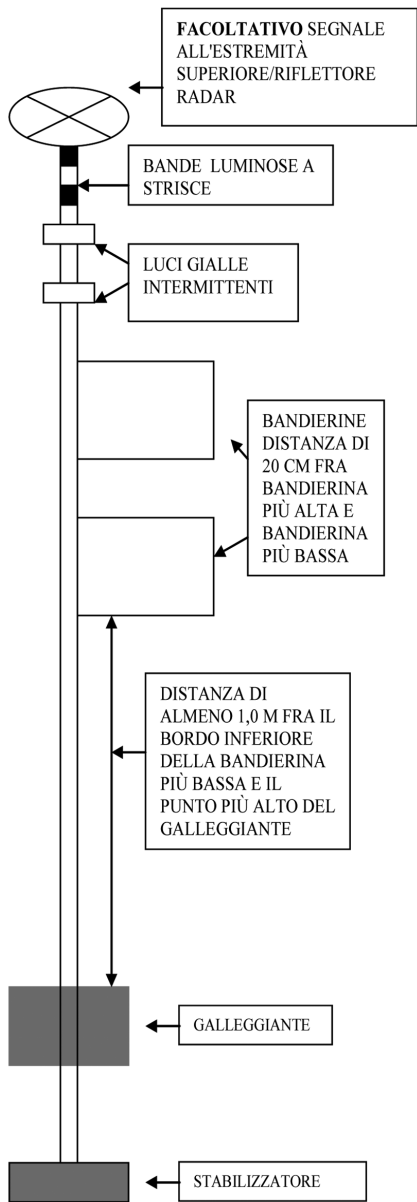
**FACOLTATIVO** SEGNALE ALL'ESTREMITÀ SUPERIORE/RIFLETTORE RADAR

BANDE LUMINOSE A STRISCE

LUCI GIALLE INTERMITTENTI

BANDIERINE DISTANZA DI 20 CM FRA BANDIERINA PIÙ ALTA E BANDIERINA PIÙ BASSA

DISTANZA DI ALMENO 1,0 M FRA IL BORDO INFERIORE DELLA BANDIERINA PIÙ BASSA E IL PUNTO PIÙ ALTO DEL GALLEGGIANTE

GALLEGGIANTE

STABILIZZATORE